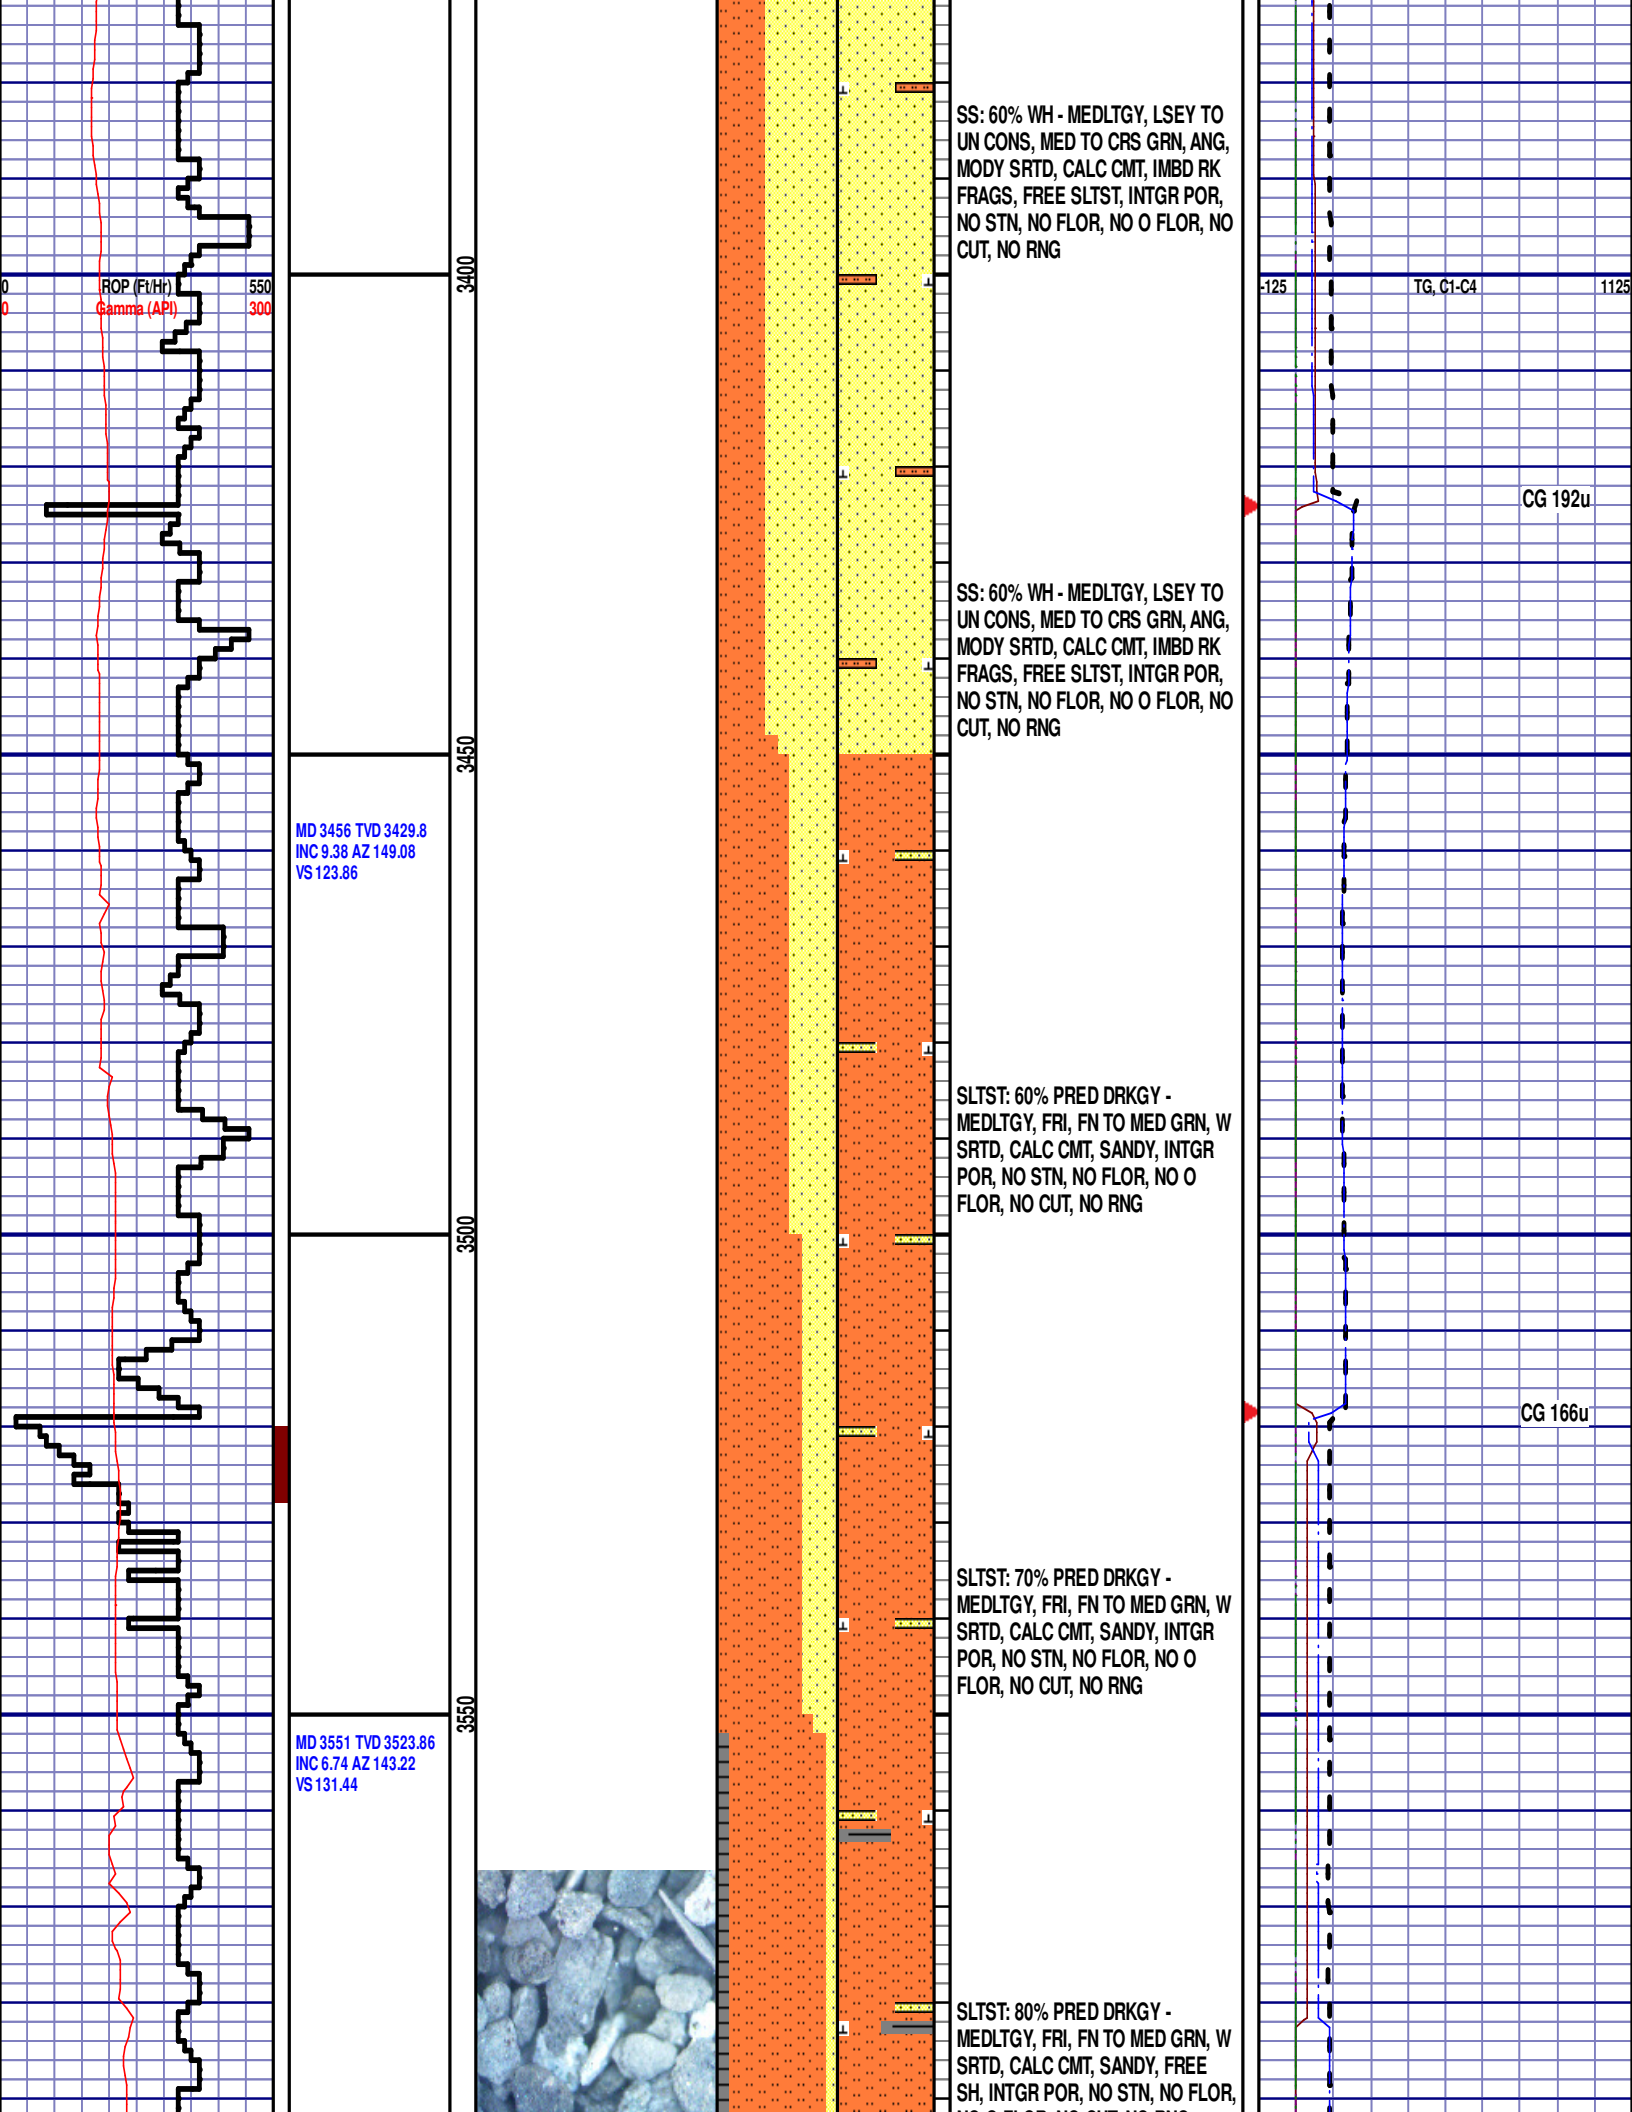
0 ROP (Ft/Hr) 550
0 Gamma (API) 300

3400

3450

3500

3550

MD 3456 TVD 3429.8
INC 9.38 AZ 149.08
VS 123.86

MD 3551 TVD 3523.86
INC 6.74 AZ 143.22
VS 131.44

SS: 60% WH - MEDLTGY, LSEY TO UN CONS, MED TO CRS GRN, ANG, MODY SRTD, CALC CMT, IMBD RK FRAGS, FREE SLTST, INTGR POR, NO STN, NO FLOR, NO O FLOR, NO CUT, NO RNG

SS: 60% WH - MEDLTGY, LSEY TO UN CONS, MED TO CRS GRN, ANG, MODY SRTD, CALC CMT, IMBD RK FRAGS, FREE SLTST, INTGR POR, NO STN, NO FLOR, NO O FLOR, NO CUT, NO RNG

SLTST: 60% PRED DRKGY - MEDLTGY, FRI, FN TO MED GRN, W SRTD, CALC CMT, SANDY, INTGR POR, NO STN, NO FLOR, NO O FLOR, NO CUT, NO RNG

SLTST: 70% PRED DRKGY - MEDLTGY, FRI, FN TO MED GRN, W SRTD, CALC CMT, SANDY, INTGR POR, NO STN, NO FLOR, NO O FLOR, NO CUT, NO RNG

SLTST: 80% PRED DRKGY - MEDLTGY, FRI, FN TO MED GRN, W SRTD, CALC CMT, SANDY, FREE SH, INTGR POR, NO STN, NO FLOR, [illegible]

-125 TG, C1-C4 1125

CG 192u

CG 166u